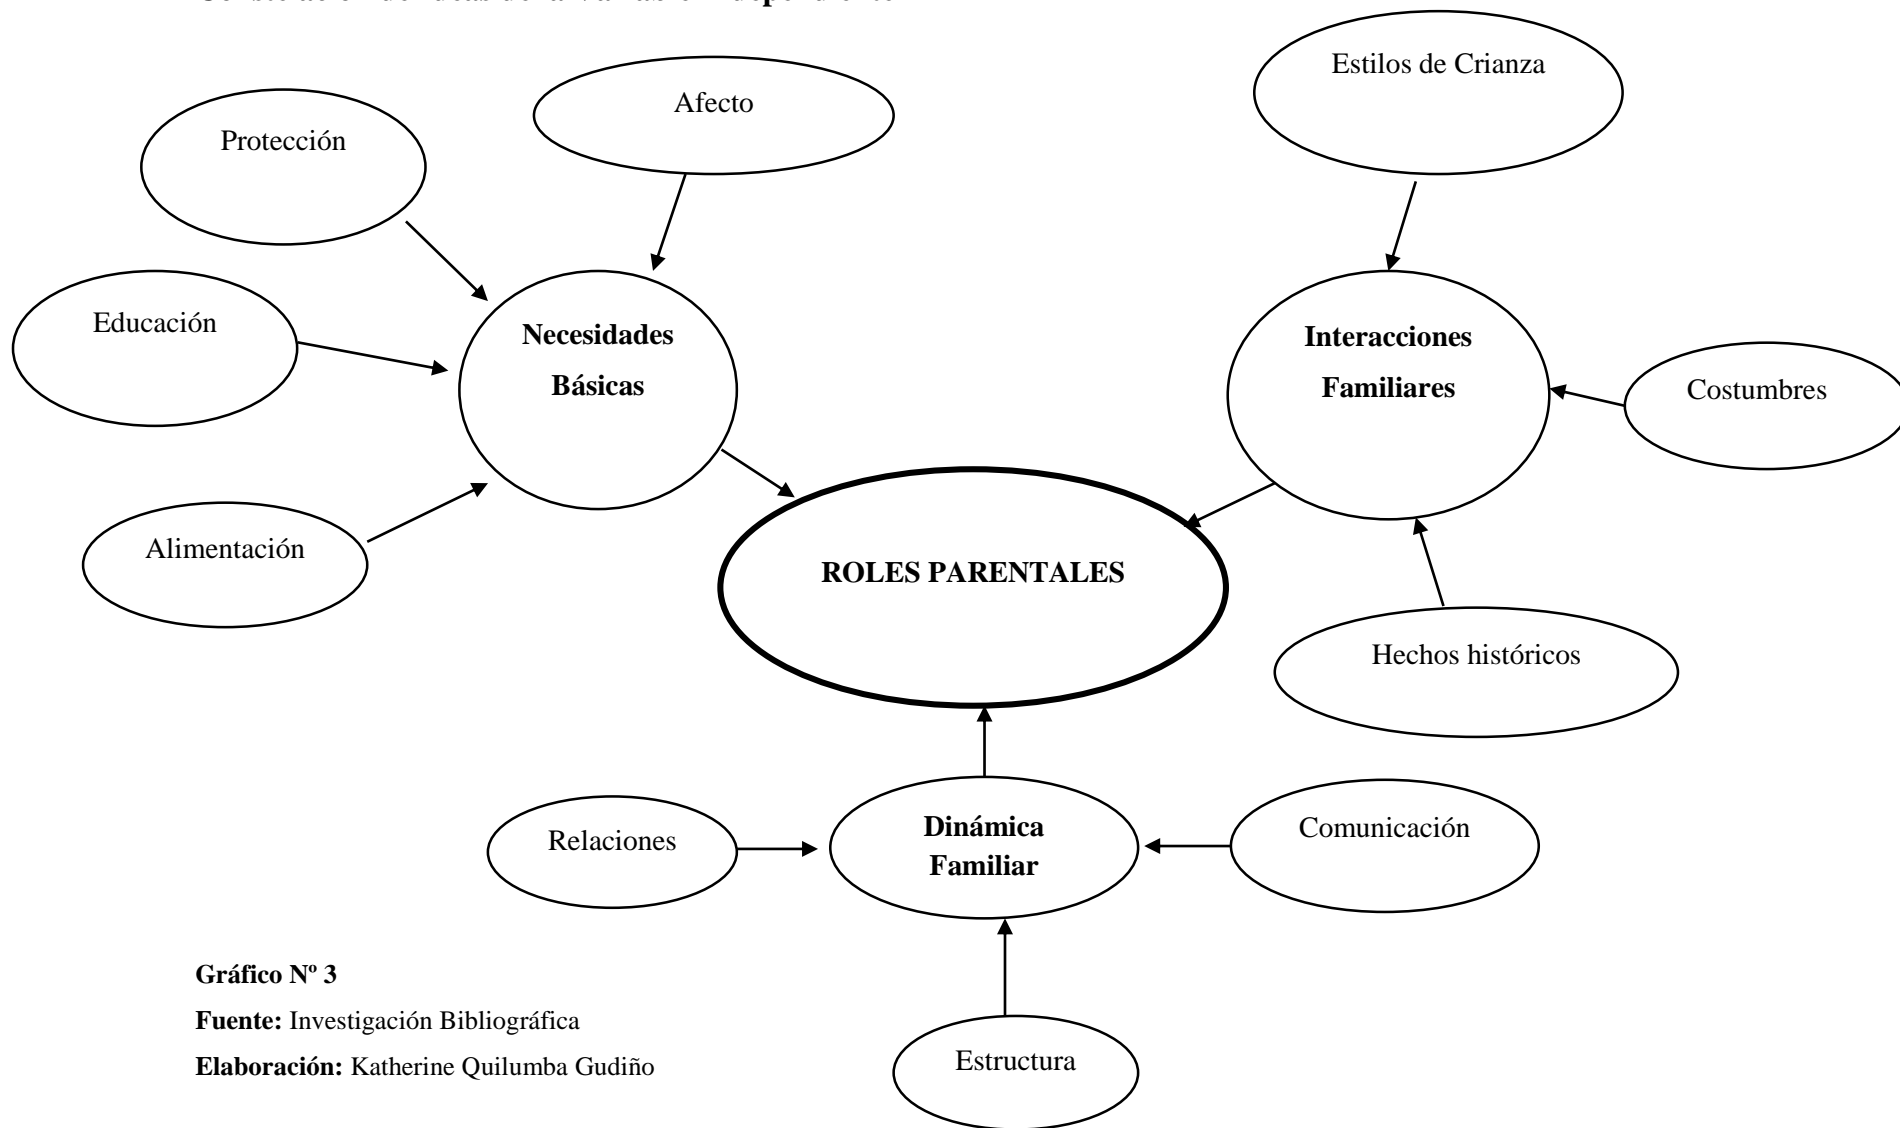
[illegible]

Afecto

Protección

Educación

Necesidades Básicas

Alimentación

Estilos de Crianza

Interacciones Familiares

Costumbres

ROLES PARENTALES

Hechos históricos

Relaciones

Dinámica Familiar

Comunicación

Estructura

**Gráfico Nº 3**
**Fuente:** Investigación Bibliográfica
**Elaboración:** Katherine Quilumba Gudiño